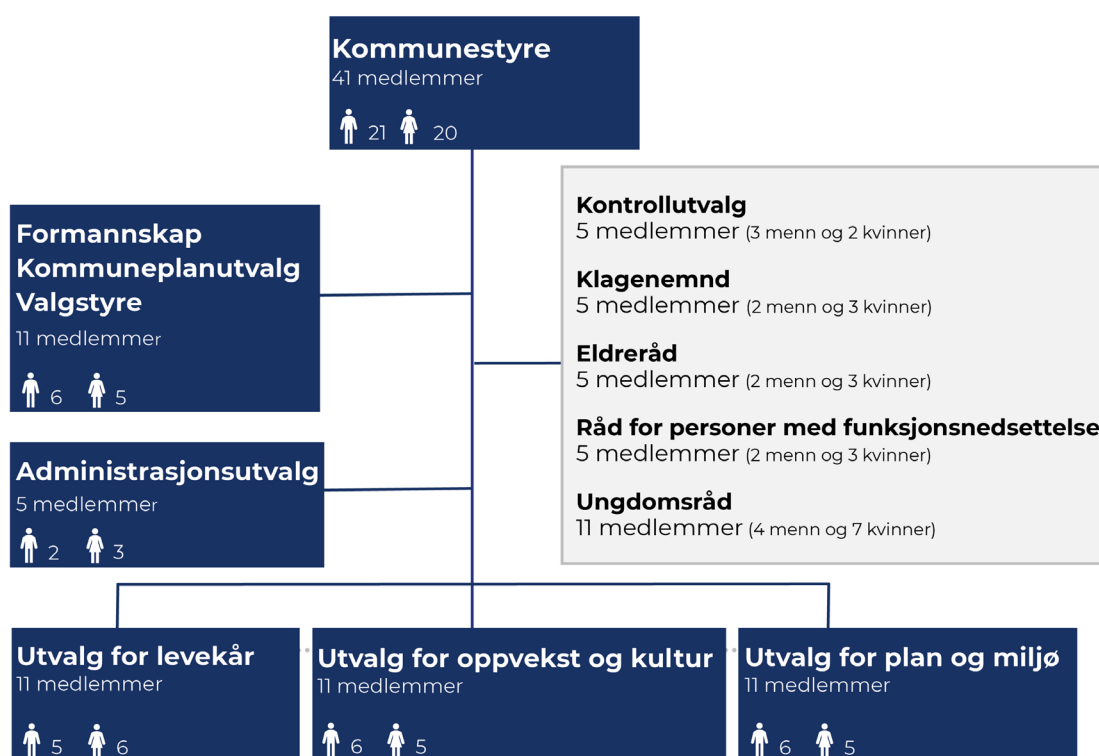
Kommunestyre
41 medlemmer
21 20

Formannskap
Kommuneplanutvalg
Valgstyre
11 medlemmer
6 5

Administrasjonsutvalg
5 medlemmer
2 3

Kontrollutvalg
5 medlemmer (3 menn og 2 kvinner)

Klagenemnd
5 medlemmer (2 menn og 3 kvinner)

Eldreråd
5 medlemmer (2 menn og 3 kvinner)

Råd for personer med funksjonsnedsettelse
5 medlemmer (2 menn og 3 kvinner)

Ungdomsråd
11 medlemmer (4 menn og 7 kvinner)

Utvalg for levekår
11 medlemmer
5 6

Utvalg for oppvekst og kultur
11 medlemmer
6 5

Utvalg for plan og miljø
11 medlemmer
6 5